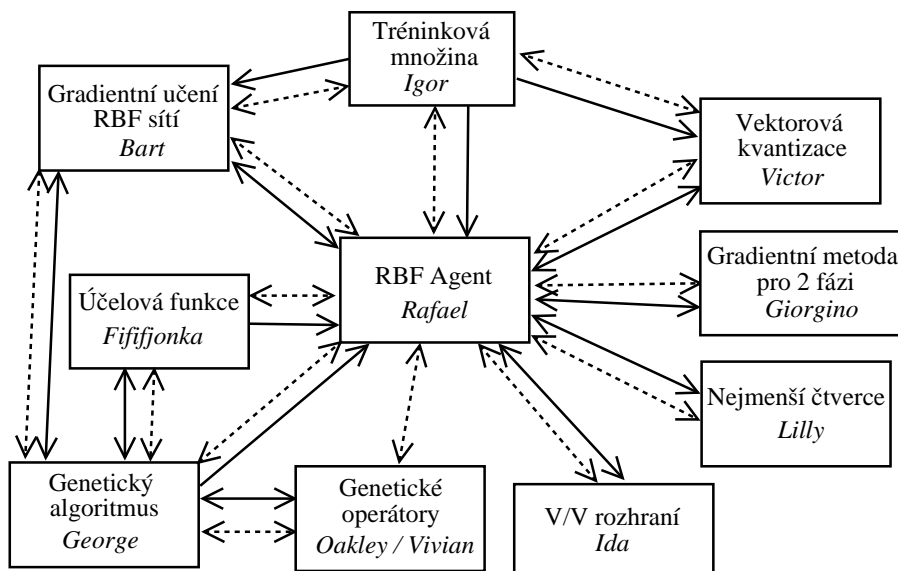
Tréninková množina
*Igor*

Gradientní učení RBF sítí
*Bart*

Vektorová kvantizace
*Victor*

RBF Agent
*Rafael*

Gradientní metoda pro 2 fázi
*Giorgino*

Účelová funkce
*Fififjonka*

Nejmenší čtverce
*Lilly*

Genetický algoritmus
*George*

Genetické operátory
*Oakley / Vivian*

V/V rozhraní
*Ida*